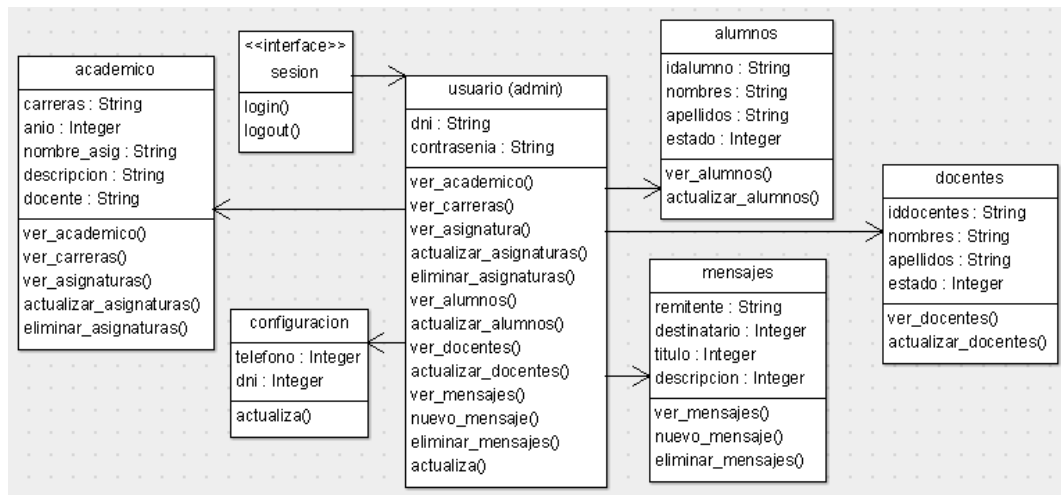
academico

carreras : String
anio : Integer
nombre_asig : String
descripcion : String
docente : String

ver_academico()
ver_carreras()
ver_asignaturas()
actualizar_asignaturas()
eliminar_asignaturas()

<<interface>>
sesion

login()
logout()

usuario (admin)

dni : String
contrasenia : String

ver_academico()
ver_carreras()
ver_asignatura()
actualizar_asignaturas()
eliminar_asignaturas()
ver_alumnos()
actualizar_alumnos()
ver_docentes()
actualizar_docentes()
ver_mensajes()
nuevo_mensaje()
eliminar_mensajes()
actualiza()

configuracion

telefono : Integer
dni : Integer

actualiza()

alumnos

idalumno : String
nombres : String
apellidos : String
estado : Integer

ver_alumnos()
actualizar_alumnos()

mensajes

remitente : String
destinatario : Integer
titulo : Integer
descripcion : Integer

ver_mensajes()
nuevo_mensaje()
eliminar_mensajes()

docentes

iddocentes : String
nombres : String
apellidos : String
estado : Integer

ver_docentes()
actualizar_docentes()